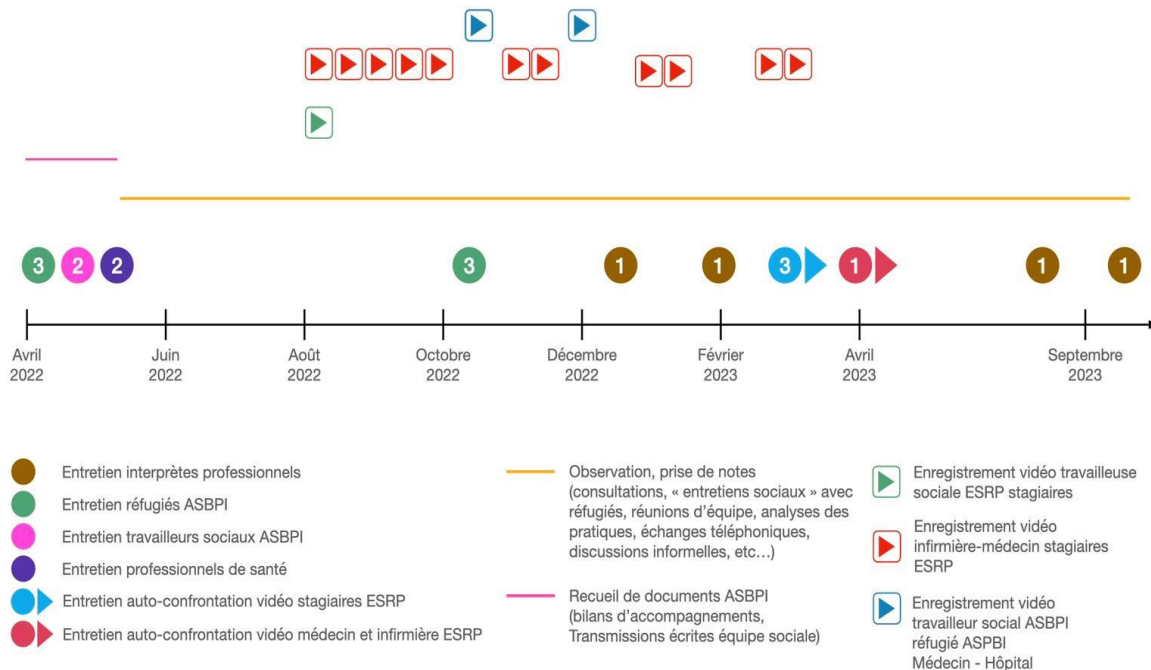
3 2 2 3 1 1 3 1 1 1

Avril 2022

Juin 2022

Août 2022

Octobre 2022

Décembre 2022

Février 2023

Avril 2023

Septembre 2023

Entretien interprètes professionnels

Entretien réfugiés ASBPI

Entretien travailleurs sociaux ASBPI

Entretien professionnels de santé

Entretien auto-confrontation vidéo stagiaires ESRP

Entretien auto-confrontation vidéo médecin et infirmière ESRP

Observation, prise de notes (consultations, « entretiens sociaux » avec réfugiés, réunions d'équipe, analyses des pratiques, échanges téléphoniques, discussions informelles, etc…)

Recueil de documents ASBPI (bilans d'accompagnements, Transmissions écrites équipe sociale)

Enregistrement vidéo travailleuse sociale ESRP stagiaires

Enregistrement vidéo infirmière-médecin stagiaires ESRP

Enregistrement vidéo travailleur social ASBPI réfugié ASPBI Médecin - Hôpital